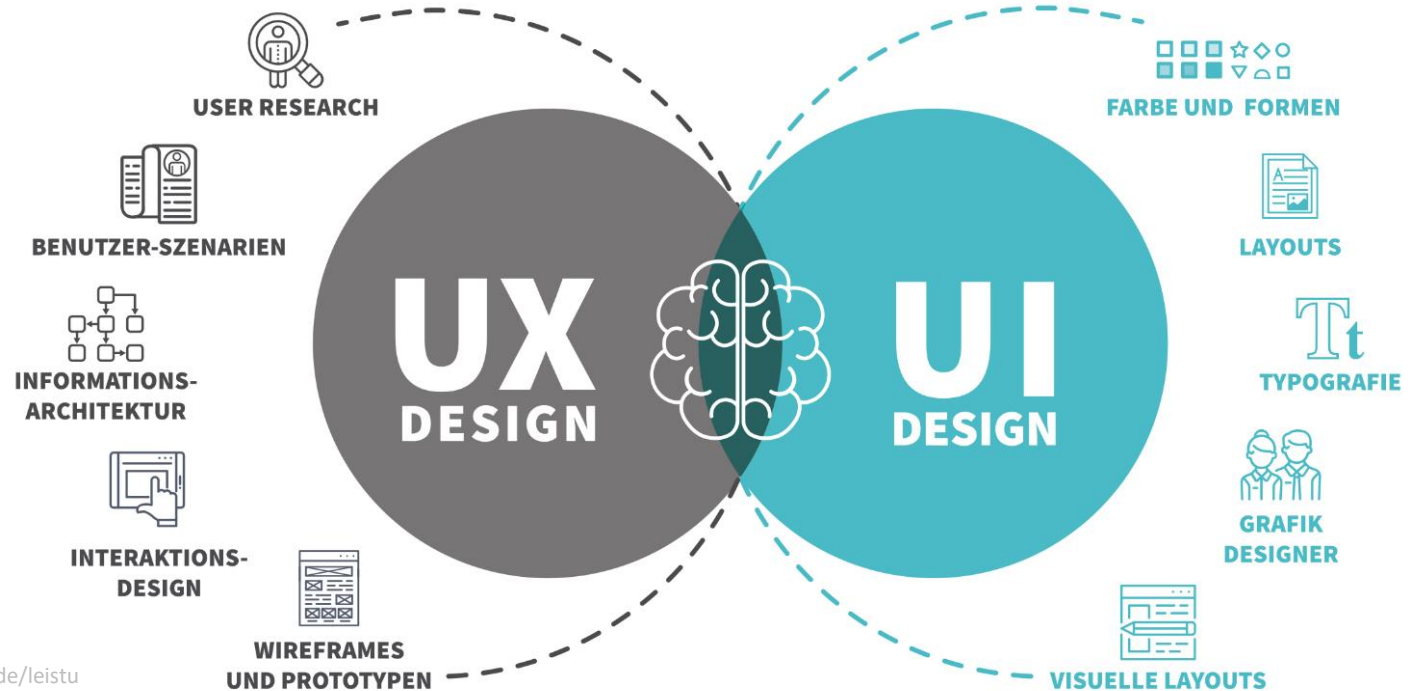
USER RESEARCH

BENUTZER-SZENARIEN

INFORMATIONS-ARCHITEKTUR

INTERAKTIONS-DESIGN

WIREFRAMES UND PROTOTYPEN

UX DESIGN

UI DESIGN

FARBE UND FORMEN

LAYOUTS

Tt

TYPOGRAFIE

GRAFIK DESIGNER

VISUELLE LAYOUTS

de/leistu